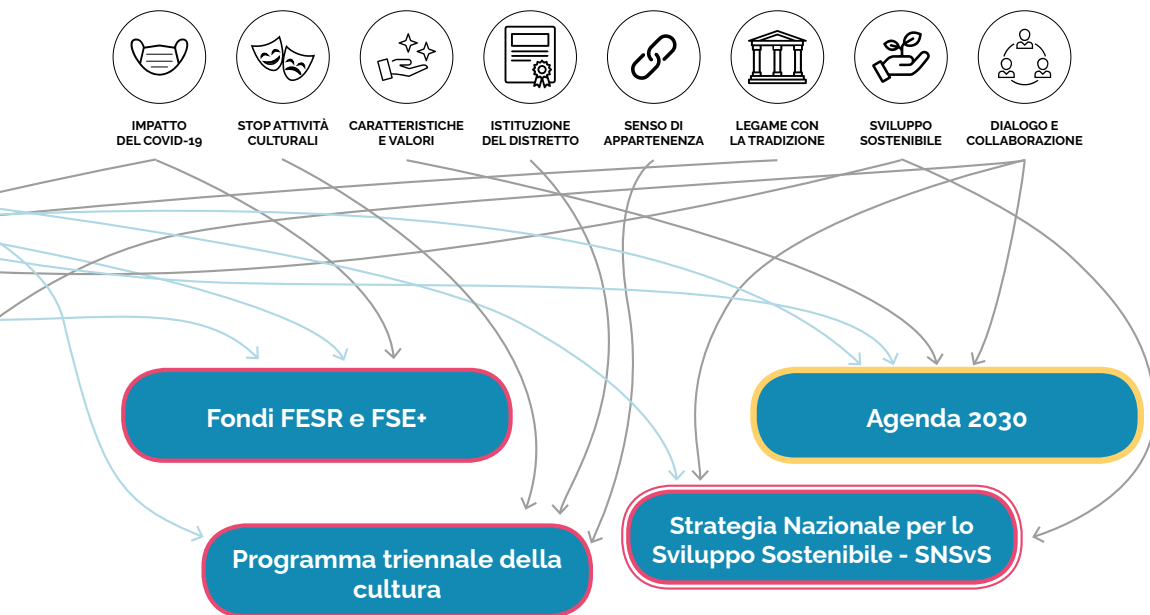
IMPATTO DEL COVID-19

STOP ATTIVITÀ CULTURALI

CARATTERISTICHE E VALORI

ISTITUZIONE DEL DISTRETTO

SENSO DI APPARTENENZA

LEGAME CON LA TRADIZIONE

SVILUPPO SOSTENIBILE

DIALOGO E COLLABORAZIONE

Fondi FESR e FSE+

Agenda 2030

Strategia Nazionale per lo Sviluppo Sostenibile - SNSvS

Programma triennale della cultura